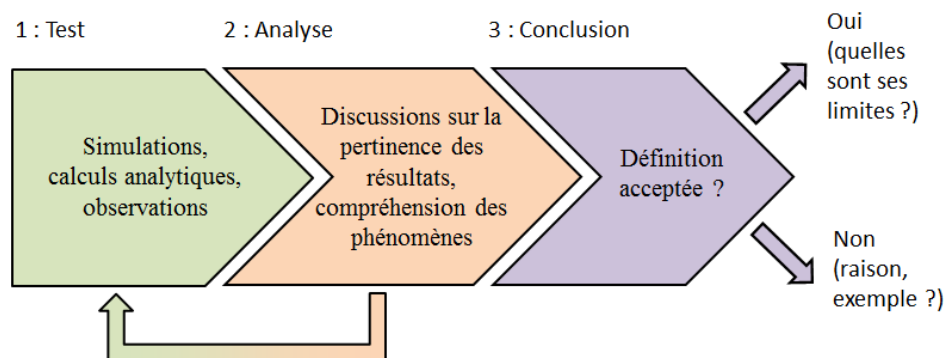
1 : Test

2 : Analyse

3 : Conclusion

Simulations, calculs analytiques, observations

Discussions sur la pertinence des résultats, compréhension des phénomènes

Définition acceptée ?

Oui (quelles sont ses limites ?)

Non (raison, exemple ?)